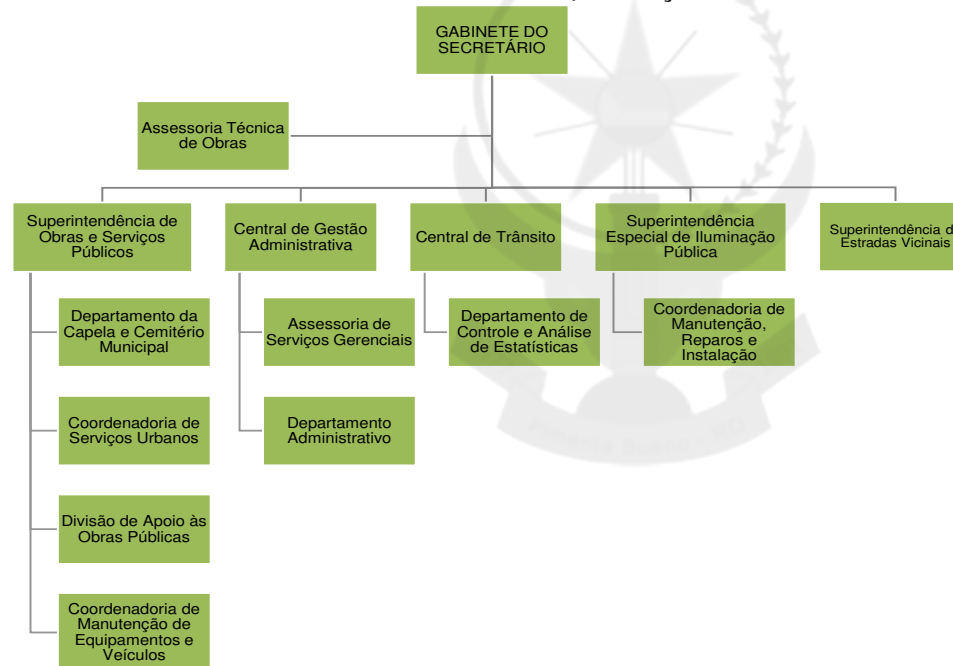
GABINETE DO SECRETÁRIO

Assessoria Técnica de Obras

Superintendência de Obras e Serviços Públicos

Departamento da Capela e Cemitério Municipal

Coordenadoria de Serviços Urbanos

Divisão de Apoio às Obras Públicas

Coordenadoria de Manutenção de Equipamentos e Veículos

Central de Gestão Administrativa

Assessoria de Serviços Gerenciais

Departamento Administrativo

Central de Trânsito

Departamento de Controle e Análise de Estatísticas

Superintendência Especial de Iluminação Pública

Coordenadoria de Manutenção, Reparos e Instalação

Superintendência d Estradas Vicinais